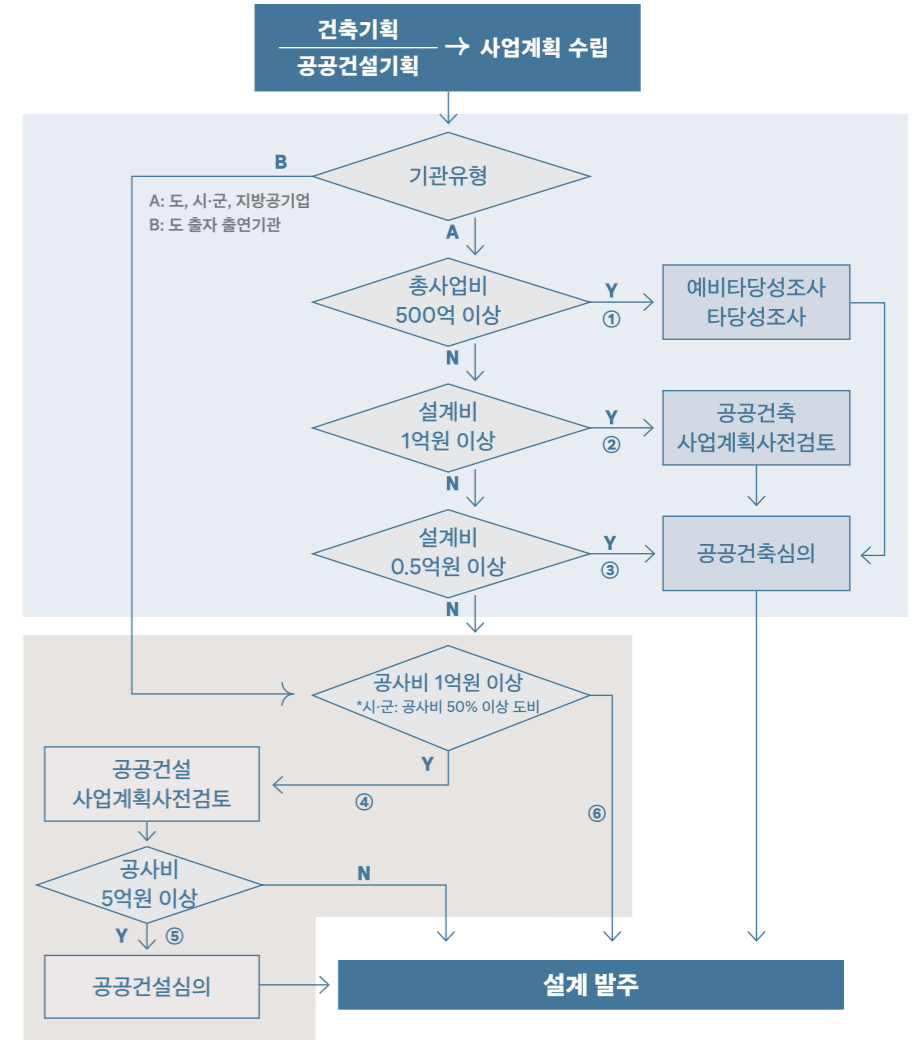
건축기획
공공건설기획
→ 사업계획 수립

기관유형
B
A: 도, 시·군, 지방공기업
B: 도 출자 출연기관
A

총사업비
500억 이상
Y
①
예비타당성조사
타당성조사
N

설계비
1억원 이상
Y
②
공공건축
사업계획사전검토
N

설계비
0.5억원 이상
Y
③
공공건축심의
N

공사비 1억원 이상
*시·군: 공사비 50% 이상 도비
Y
④
⑥

공공건설
사업계획사전검토

공사비
5억원 이상
N
Y
⑤

공공건설심의

설계 발주